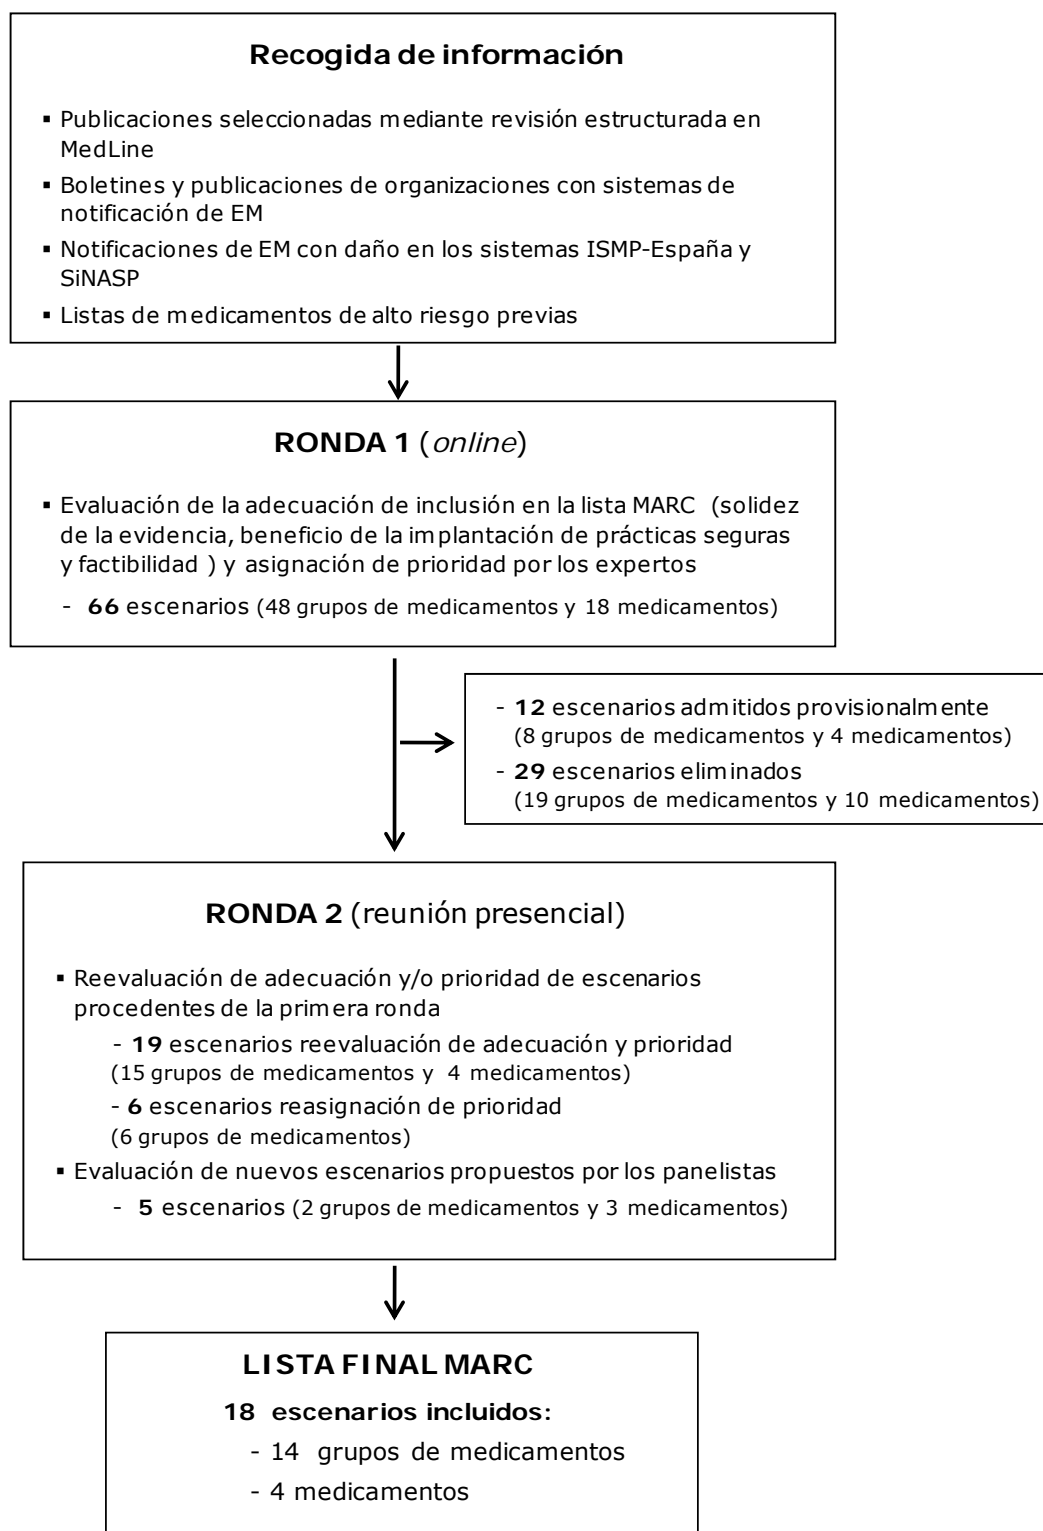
**Recogida de información**

▪ Publicaciones seleccionadas mediante revisión estructurada en MedLine

▪ Boletines y publicaciones de organizaciones con sistemas de notificación de EM

▪ Notificaciones de EM con daño en los sistemas ISMP-España y SiNASP

▪ Listas de medicamentos de alto riesgo previas

**RONDA 1** (*online*)

▪ Evaluación de la adecuación de inclusión en la lista MARC (solidez de la evidencia, beneficio de la implantación de prácticas seguras y factibilidad ) y asignación de prioridad por los expertos

- **66** escenarios (48 grupos de medicamentos y 18 medicamentos)

- **12** escenarios admitidos provisionalmente (8 grupos de medicamentos y 4 medicamentos)

- **29** escenarios eliminados (19 grupos de medicamentos y 10 medicamentos)

**RONDA 2** (reunión presencial)

▪ Reevaluación de adecuación y/o prioridad de escenarios procedentes de la primera ronda

- **19** escenarios reevaluación de adecuación y prioridad (15 grupos de medicamentos y 4 medicamentos)

- **6** escenarios reasignación de prioridad (6 grupos de medicamentos)

▪ Evaluación de nuevos escenarios propuestos por los panelistas

- **5** escenarios (2 grupos de medicamentos y 3 medicamentos)

**LISTA FINAL MARC**

**18 escenarios incluidos:**

- 14 grupos de medicamentos

- 4 medicamentos